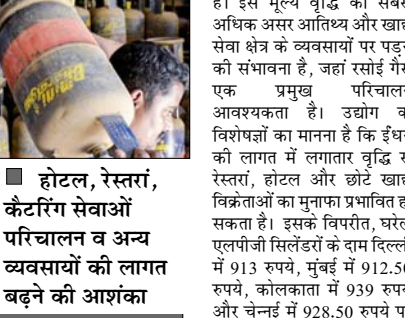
■ होटल, रेस्तरां, कैटरिंग सेवाओं परिचालन व अन्य व्यवसायों की लागत बढ़ने की आशंका

है। इस मूल्य वृद्धि का सबसे अधिक असर आतिथ्य और खाद्य सेवा क्षेत्र के व्यवसायों पर पड़ने की संभावना है, जहां रसोई गैस एक प्रमुख परिचालन आवश्यकता है। उद्योग के विशेषज्ञों का मानना है कि ईंधन की लागत में लगातार वृद्धि से रेस्तरां, होटल और छोटे खाद्य विक्रेताओं का मुनाफा प्रभावित हो सकता है। इसके विपरीत, घरेलू एलपीजी सिलेंडरों के दाम दिल्ली में 913 रुपये, मुंबई में 912.50 रुपये, कोलकाता में 939 रुपये और चेन्नई में 928.50 रुपये प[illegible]